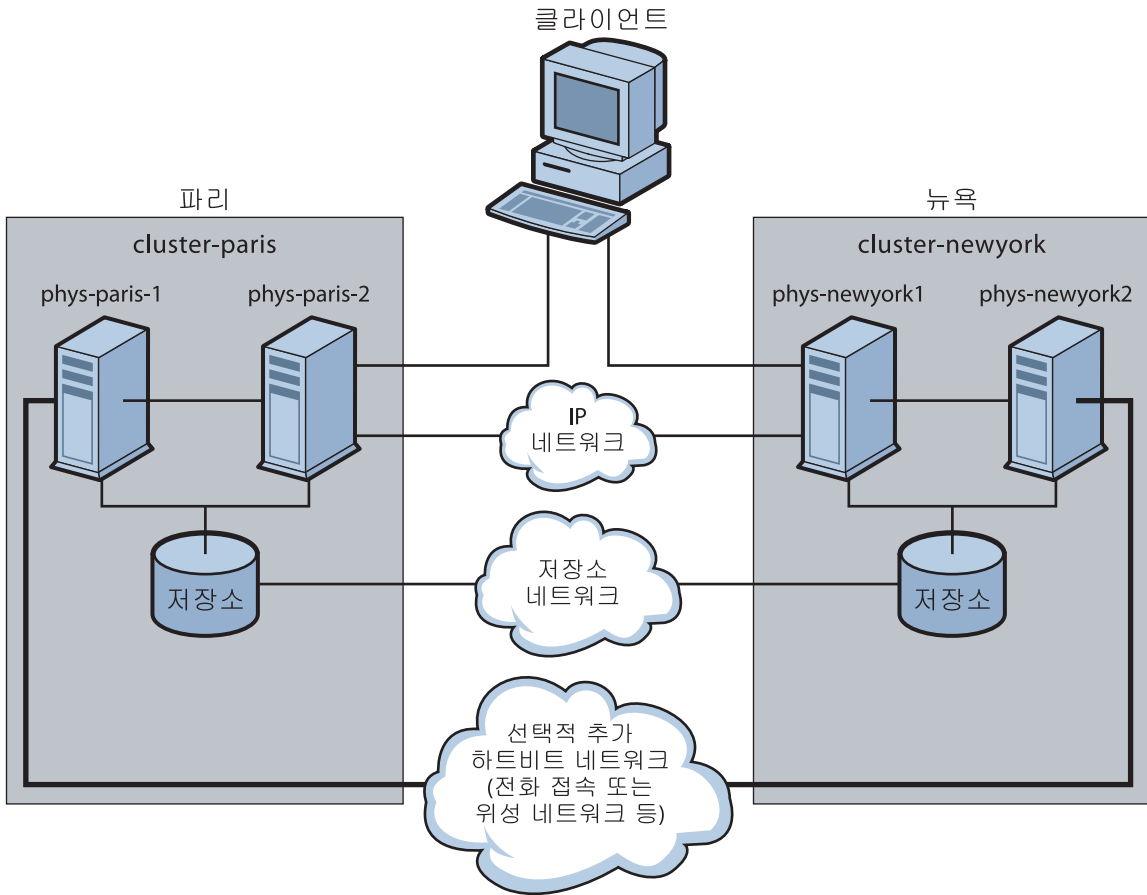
클라이언트

파리

cluster-paris

phys-paris-1

phys-paris-2

저장소

뉴욕

cluster-newyork

phys-newyork1

phys-newyork2

저장소

IP 네트워크

저장소 네트워크

선택적 추가 하트비트 네트워크 (전화 접속 또는 위성 네트워크 등)